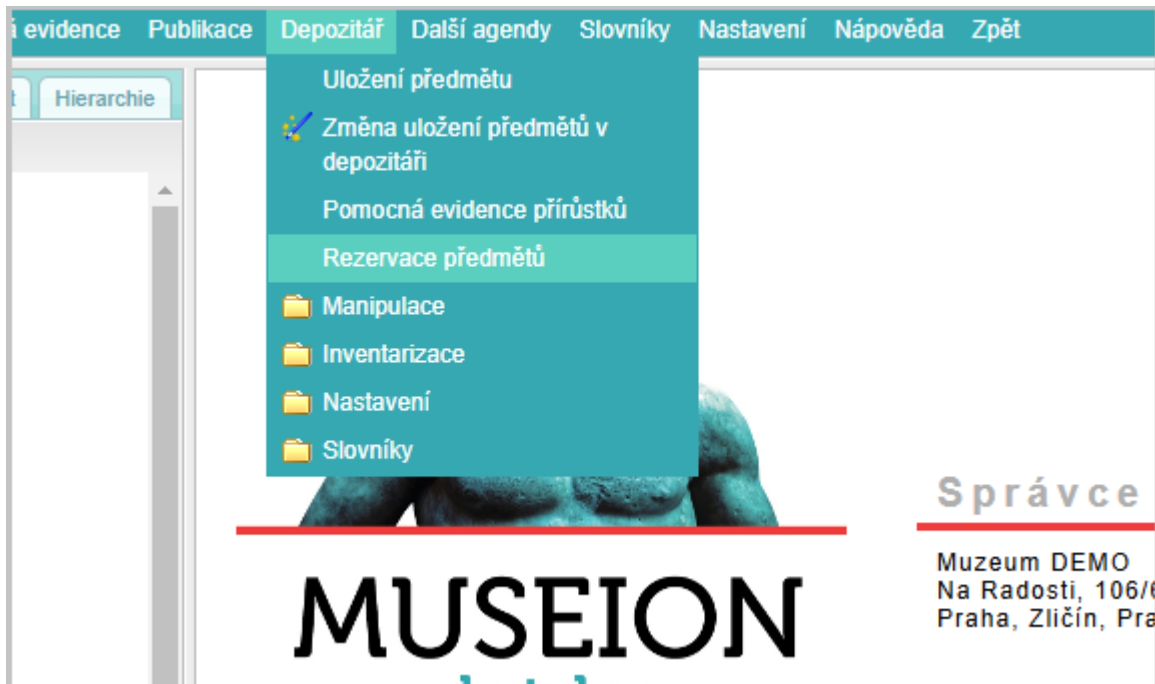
í evidence Publikace Depozitář Další agendy Slovníky Nastavení Nápověda Zpět

t Hierarchie

Uložení předmětu
Změna uložení předmětů v depozitáři
Pomocná evidence přírůstků
Rezervace předmětů
Manipulace
Inventarizace
Nastavení
Slovníky

Správce

Muzeum DEMO
Na Radosti, 106/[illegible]
Praha, Zličín, Pra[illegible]

MUSEION